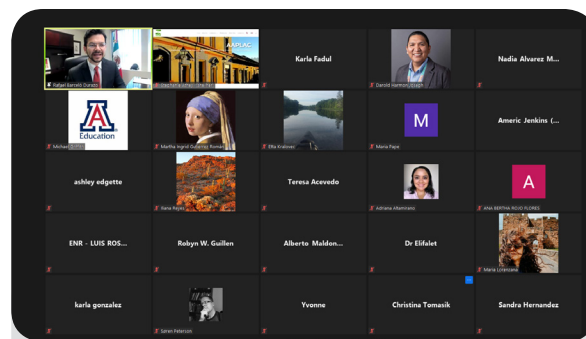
Rafael Barceló Durazo
AAPLAC
Karla Fadul
Darold Harmon
Nadia Alvarez M...
Education
Michael
Martha Ingrid Gutiérrez Román
Ellie Krakow
M
Maria Pape
Americ Jenkins (...
ashley edgette
Ilene Pajak
Teresa Acevedo
Adriana Altamirano
A
ANA BERTHA ROJO FLORES
ENR - LUIS ROS...
Robyn W. Guillen
Alberto Maldon...
Dr Elifalet
Maria Lorenzana
karla gonzalez
Soren Peterson
Yvonne
Christina Tomasik
Sandra Hernandez